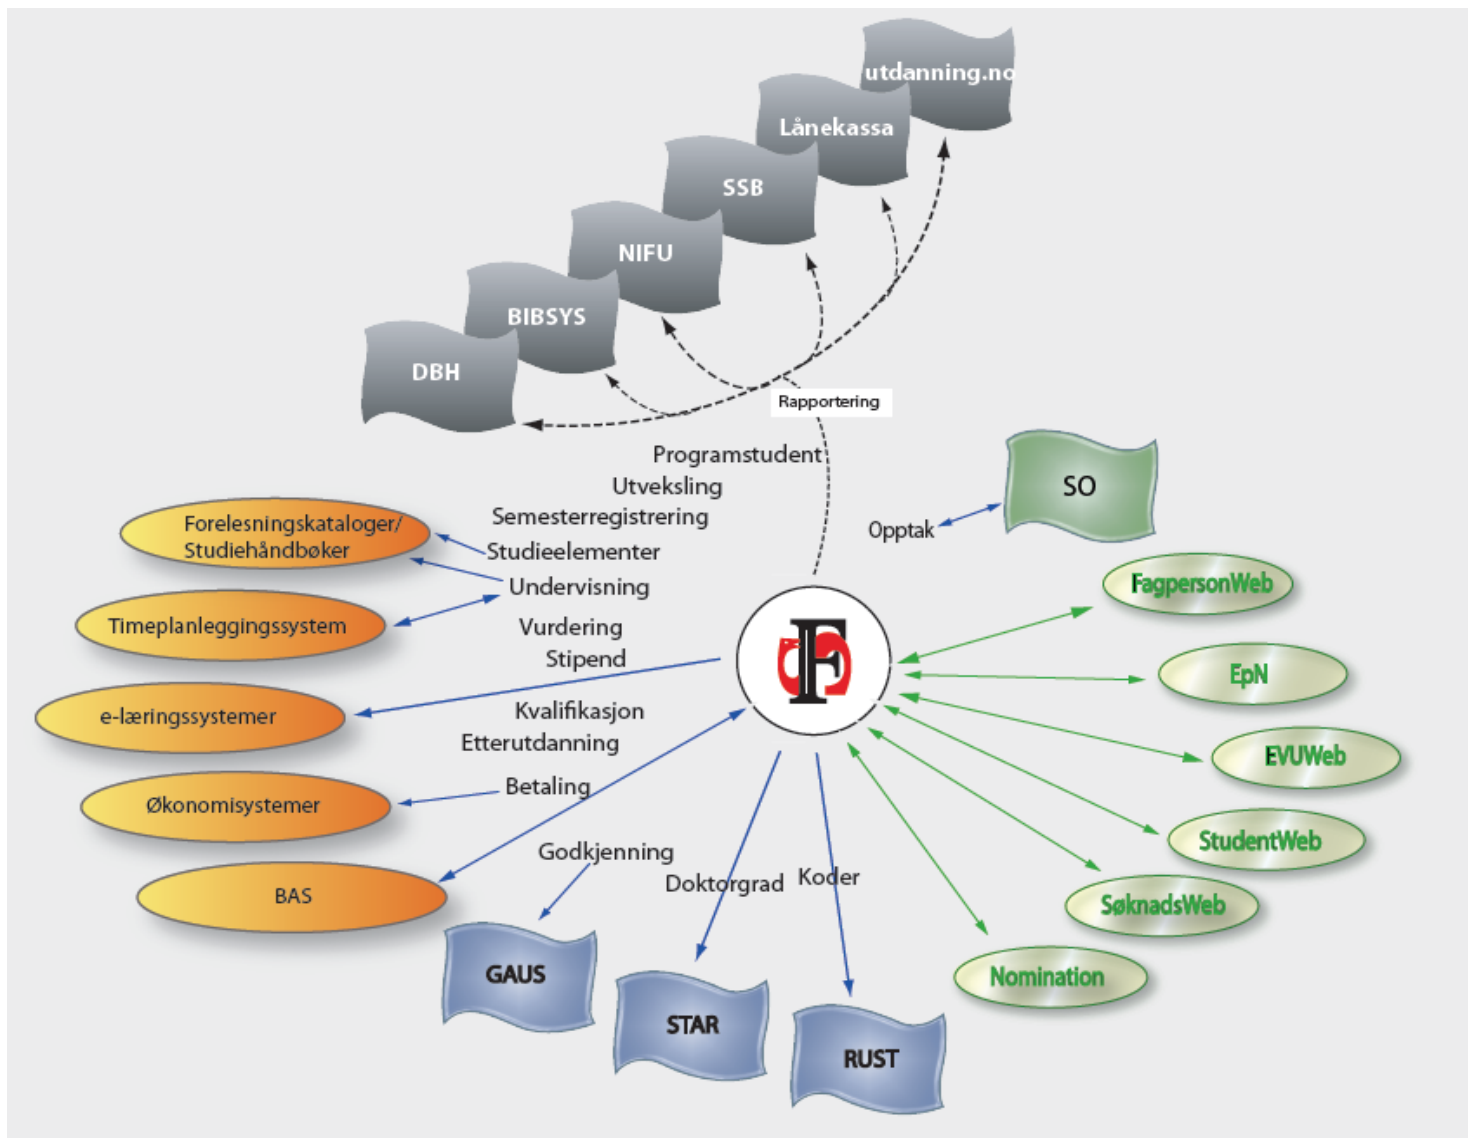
utdanning.no
Lånekassa
SSB
NIFU
BIBSYS
DBH
Rapportering
Programstudent
Utveksling
Semesterregistrering
Studieelementer
Undervisning
Vurdering
Stipend
Kvalifikasjon
Etterutdanning
Betaling
Godkjenning
Doktorgrad
Koder
Opptak
SO
Forelesningskataloger/ Studiehåndbøker
Timeplanleggingssystem
e-læringssystemer
Økonomisystemer
BAS
FagpersonWeb
EpN
EVUWeb
StudentWeb
SøknadsWeb
Nomination
GAUS
STAR
RUST